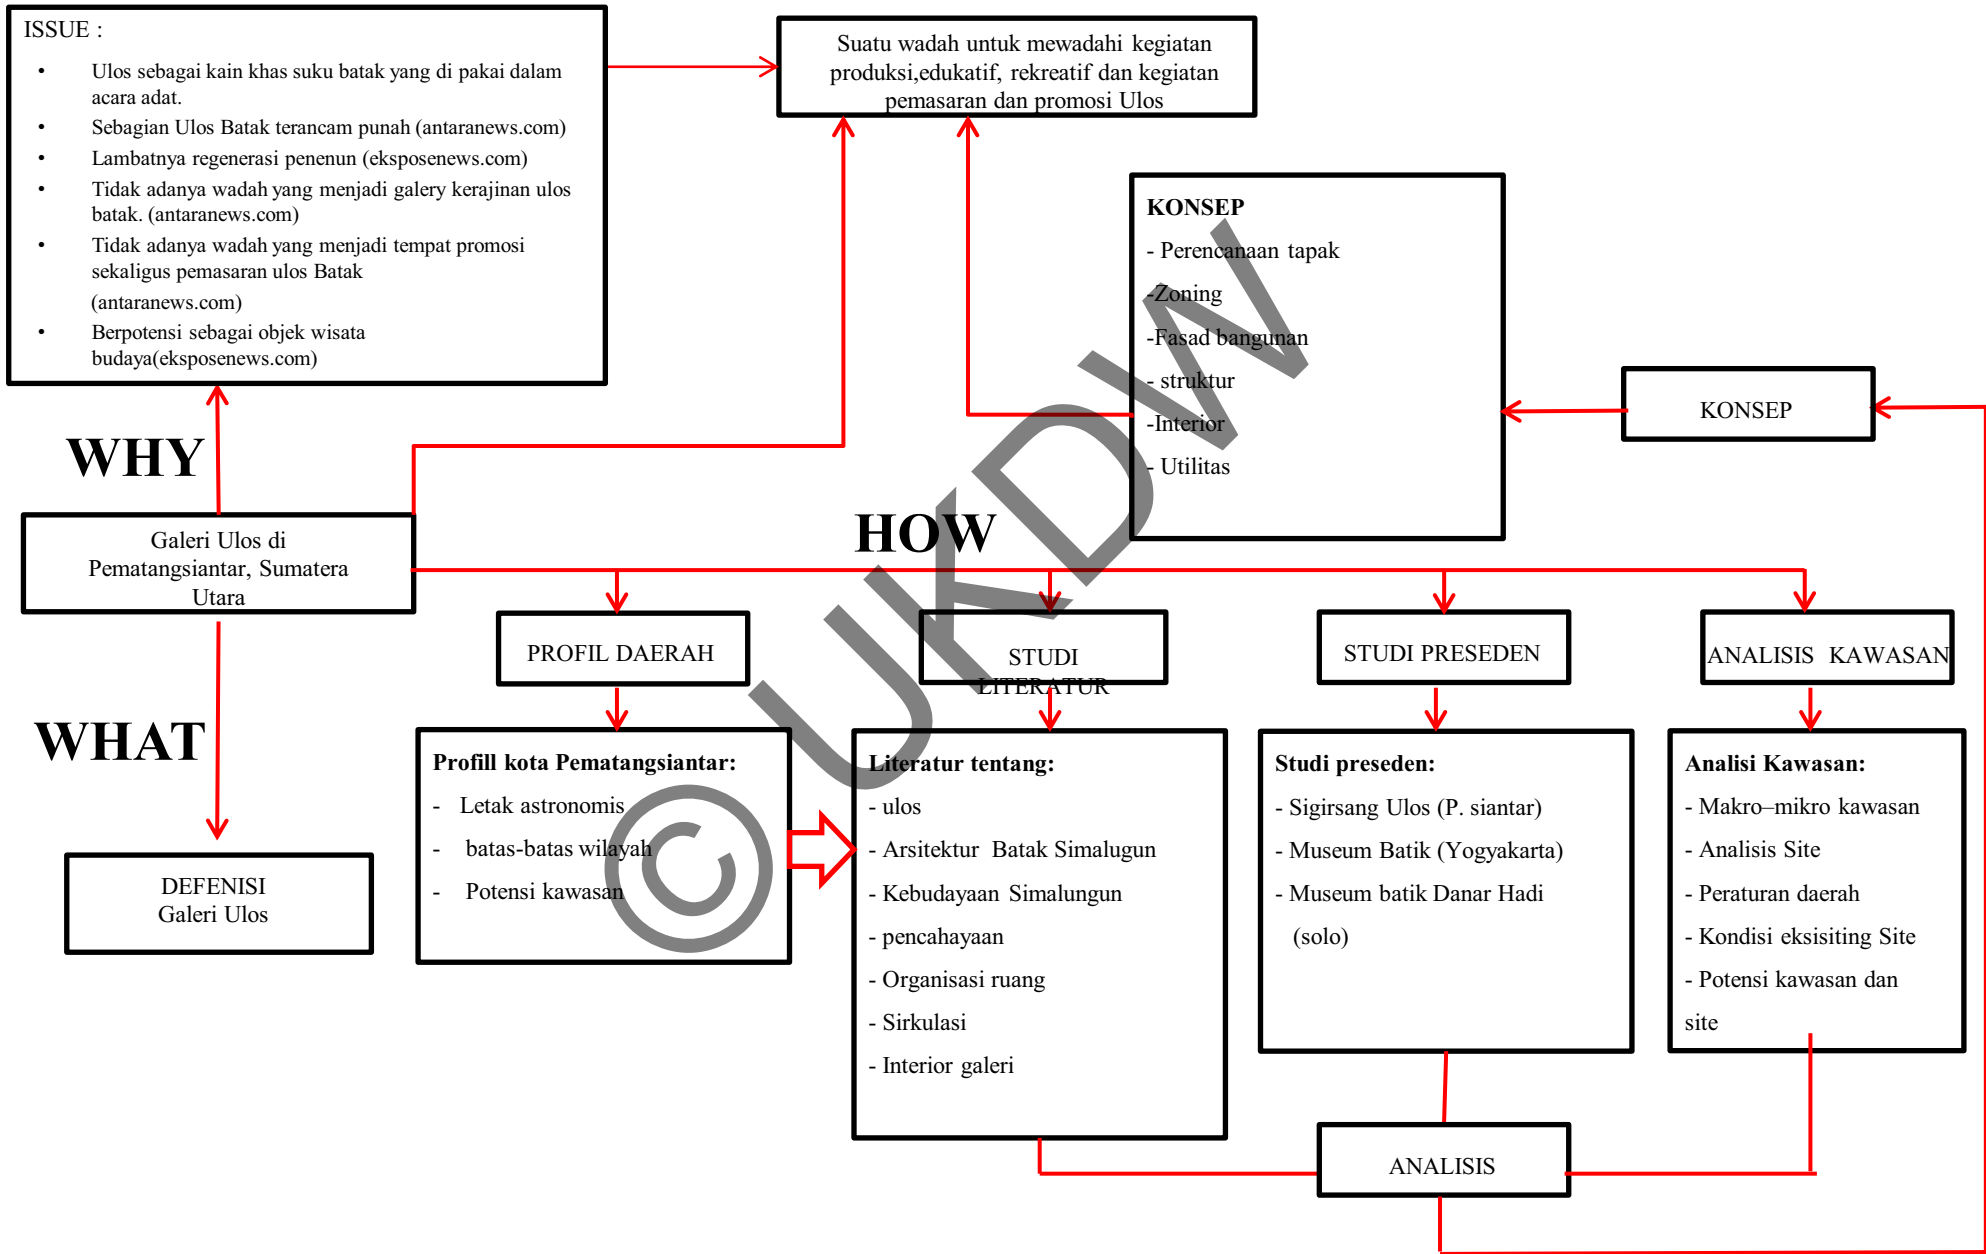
ISSUE :

- Ulos sebagai kain khas suku batak yang di pakai dalam acara adat.
- Sebagian Ulos Batak terancam punah (antaranews.com)
- Lambatnya regenerasi penenun (eksposenews.com)
- Tidak adanya wadah yang menjadi galery kerajinan ulos batak. (antaranews.com)
- Tidak adanya wadah yang menjadi tempat promosi sekaligus pemasaran ulos Batak (antaranews.com)
- Berpotensi sebagai objek wisata budaya(eksposenews.com)

Suatu wadah untuk mewadahi kegiatan produksi,edukatif, rekreatif dan kegiatan pemasaran dan promosi Ulos

KONSEP
- Perencanaan tapak
-Zoning
-Fasad bangunan
- struktur
-Interior
- Utilitas

KONSEP

WHY

Galeri Ulos di Pematangsiantar, Sumatera Utara

HOW

WHAT

DEFENISI Galeri Ulos

PROFIL DAERAH

STUDI LITERATUR

STUDI PRESEDEN

ANALISIS KAWASAN

Profill kota Pematangsiantar:
- Letak astronomis
- batas-batas wilayah
- Potensi kawasan

Literatur tentang:
- ulos
- Arsitektur Batak Simalugun
- Kebudayaan Simalungun
- pencahayaan
- Organisasi ruang
- Sirkulasi
- Interior galeri

Studi preseden:
- Sigirsang Ulos (P. siantar)
- Museum Batik (Yogyakarta)
- Museum batik Danar Hadi (solo)

Analisi Kawasan:
- Makro–mikro kawasan
- Analisis Site
- Peraturan daerah
- Kondisi eksisiting Site
- Potensi kawasan dan site

ANALISIS

© UKDW